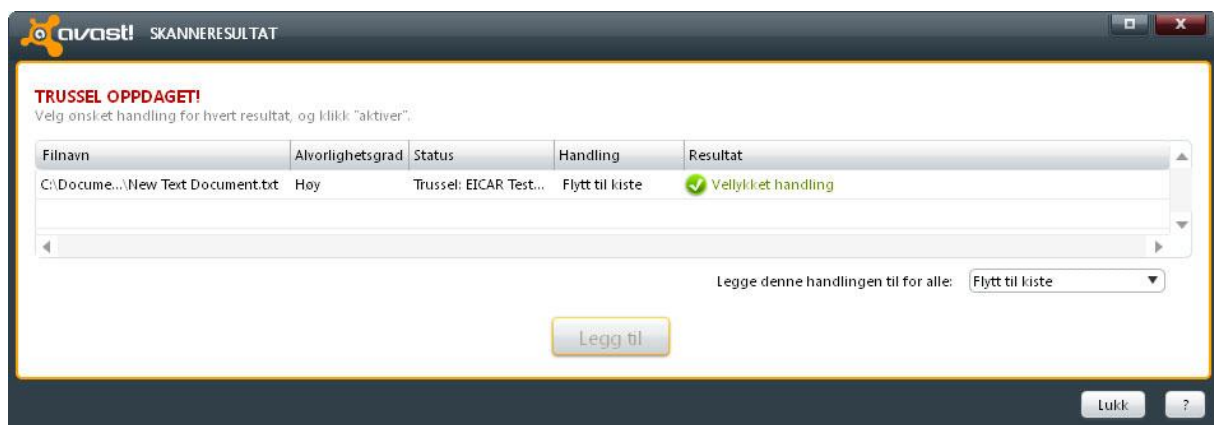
avast! SKANNERESULTAT

TRUSSEL OPPDAGET!
Velg ønsket handling for hvert resultat, og klikk "aktiver".

| Filnavn | Alvorlighetsgrad | Status | Handling | Resultat |
|---|---|---|---|---|
| C:\Docume...\New Text Document.txt | Høy | Trussel: EICAR Test... | Flytt til kiste | Vellykket handling |

Legge denne handlingen til for alle: Flytt til kiste

Legg til

Lukk ?